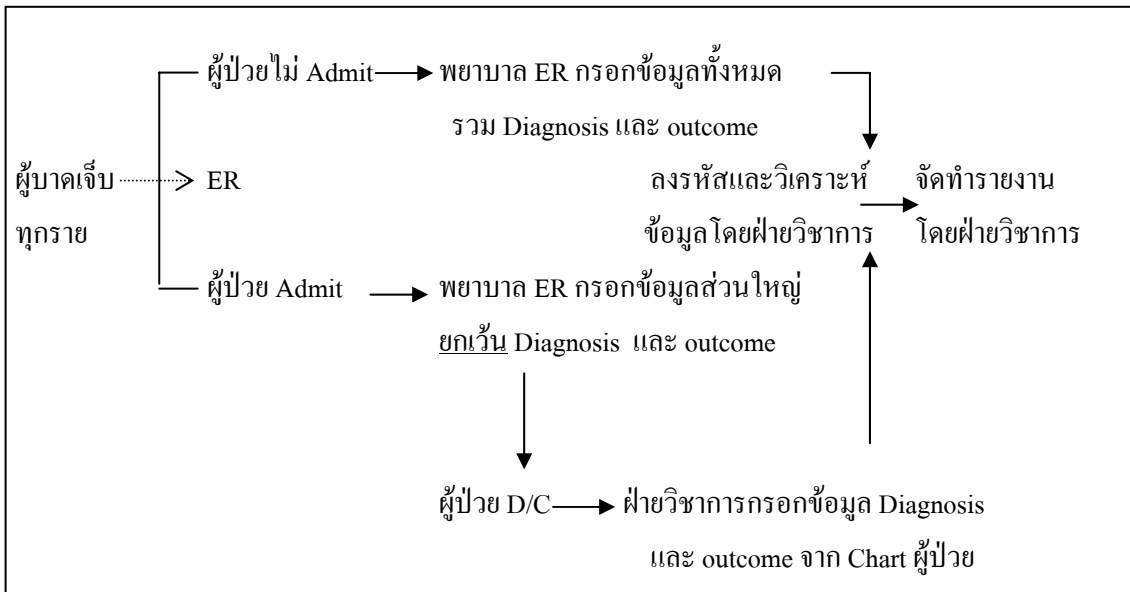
ผู้ป่วยไม่ Admit

พยาบาล ER กรอกข้อมูลทั้งหมด รวม Diagnosis และ outcome

ผู้บาดเจ็บทุกราย

ER

ลงรหัสและวิเคราะห์ข้อมูลโดยฝ่ายวิชาการ

จัดทำรายงานโดยฝ่ายวิชาการ

ผู้ป่วย Admit

พยาบาล ER กรอกข้อมูลส่วนใหญ่ ยกเว้น Diagnosis และ outcome

ผู้ป่วย D/C

ฝ่ายวิชาการกรอกข้อมูล Diagnosis และ outcome จาก Chart ผู้ป่วย